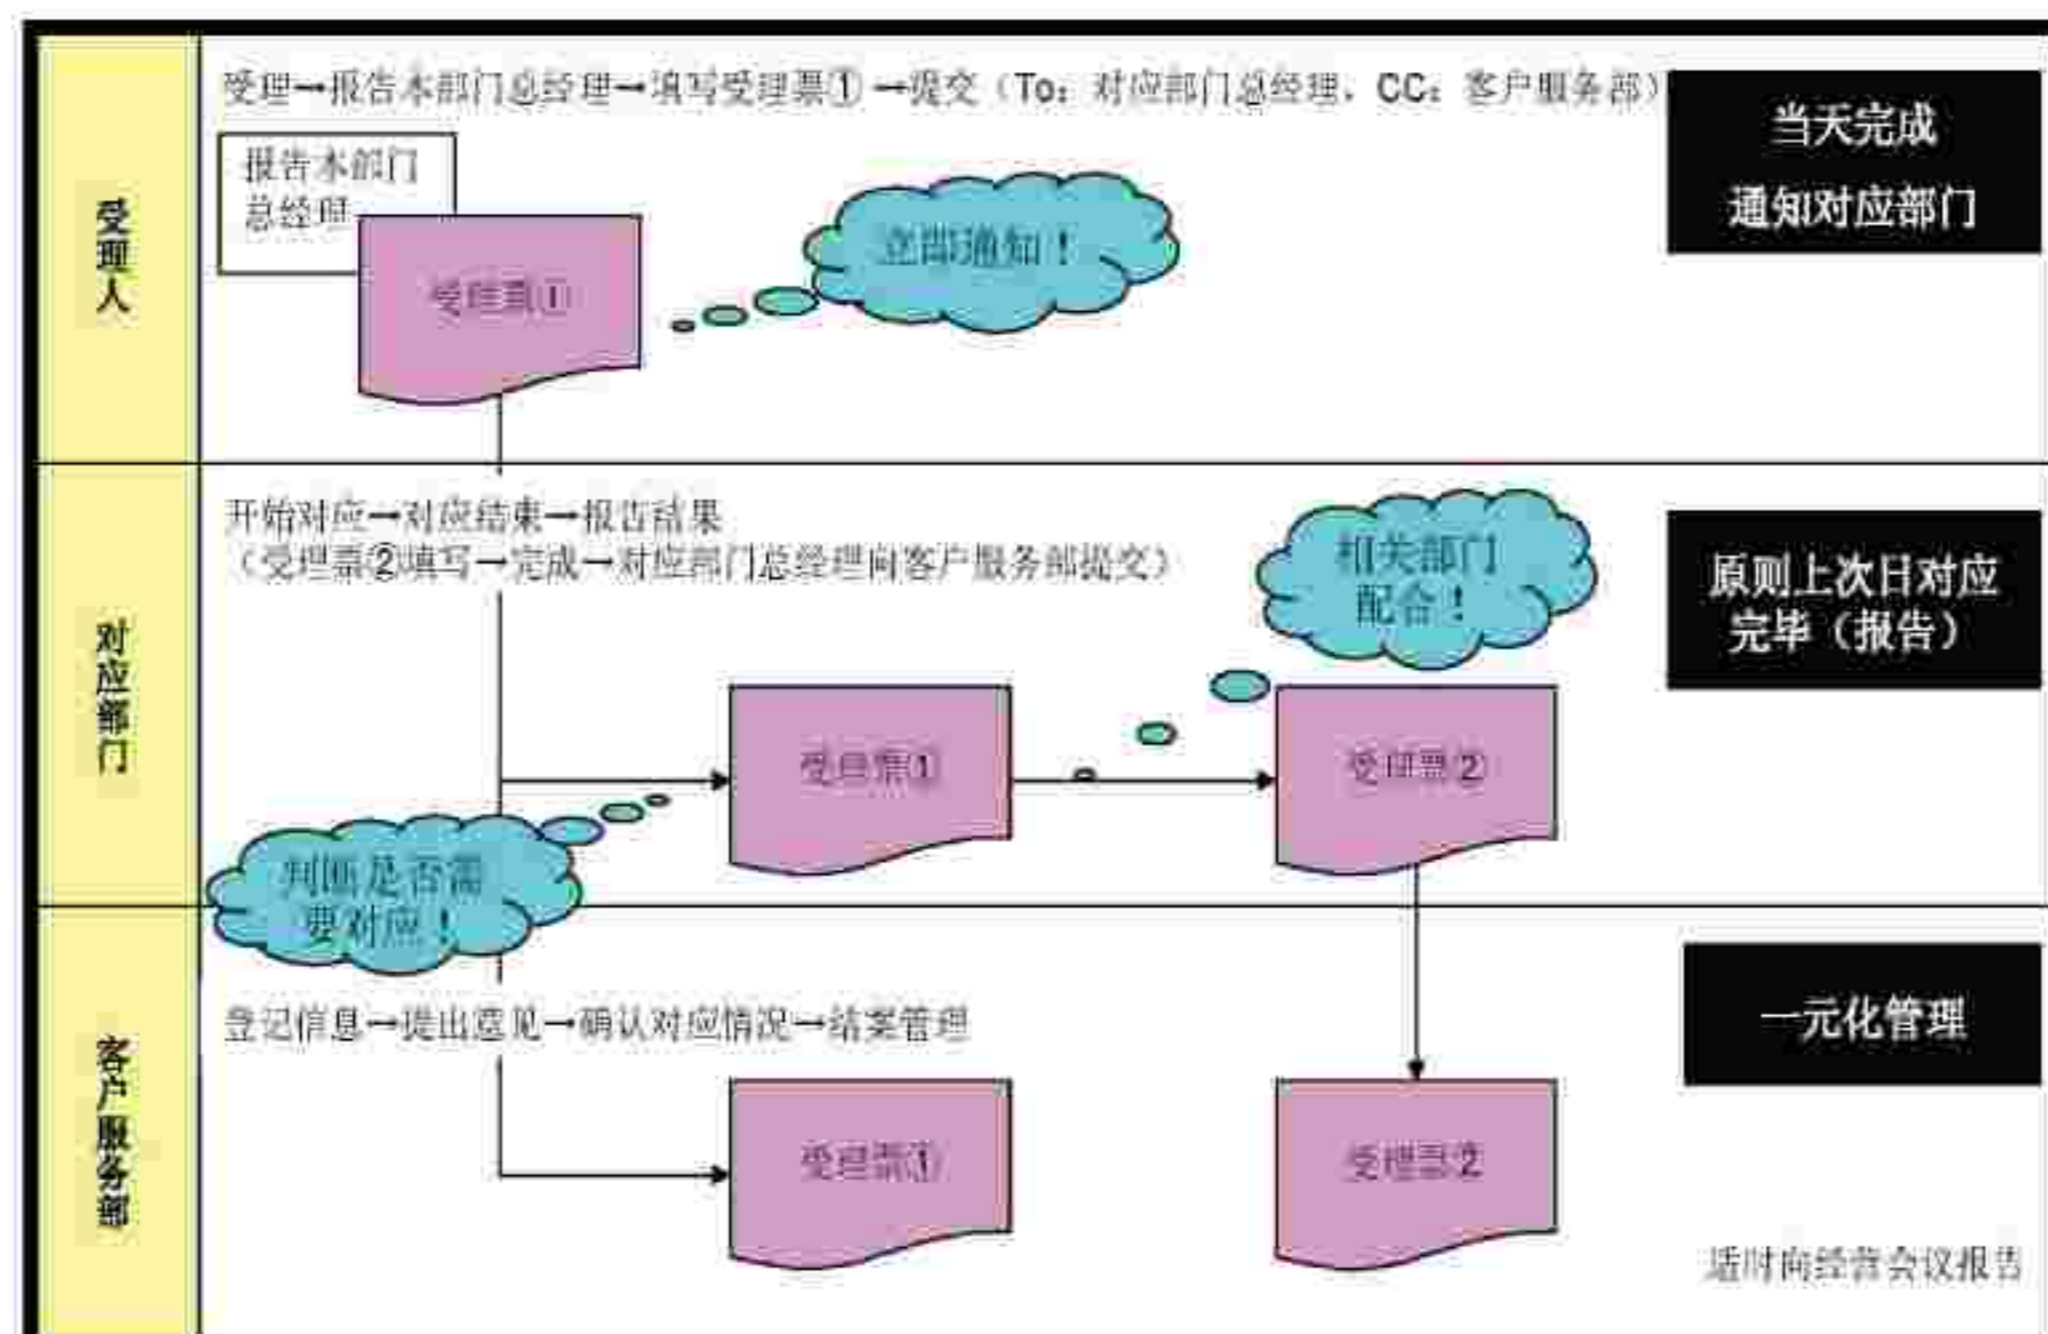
受理人

受理→报告本部门总经理→填写受理票①→提交（To：对应部门总经理，CC：客户服务部）

报告本部门总经理

受理票①

全部通知！

当天完成
通知对应部门

对应部门

开始对应→对应结束→报告结果
（受理票②填写→完成→对应部门总经理向客户服务部提交）

相关部门配合！

原则上次日对应完毕（报告）

受理票①

受理票②

判断是否需要对应！

客户服务部

登记信息→提出意见→确认对应情况→结案管理

一元化管理

受理票①

受理票②

遁财商经营会议报告